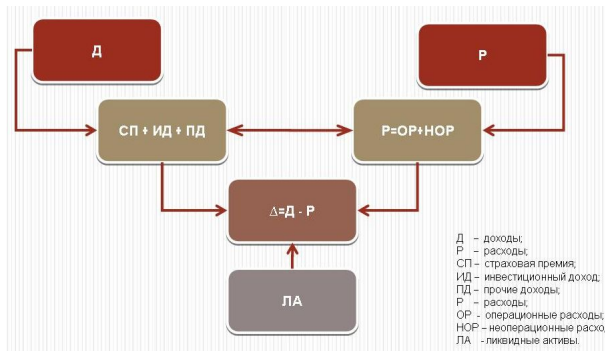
Д

Р

СП + ИД + ПД

Р=ОР+НОР

Δ=Д - Р

ЛА

Д – доходы;
Р – расходы;
СП – страховая премия;
ИД – инвестиционный доход;
ПД – прочие доходы;
Р – расходы;
ОР - операционные расходы;
НОР – неоперационные расхо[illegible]
ЛА - ликвидные активы.